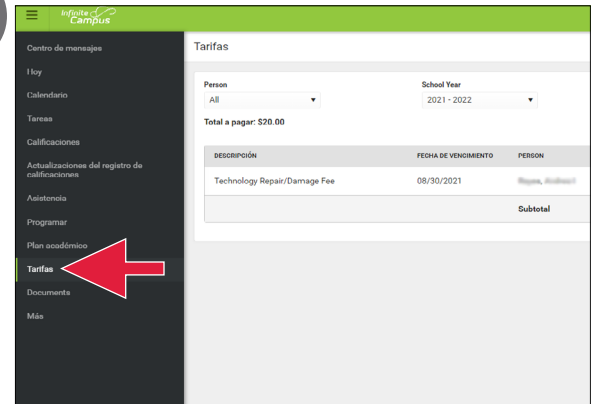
Infinite Campus

Centro de mensajes
Hoy
Calendario
Tareas
Calificaciones
Actualizaciones del registro de calificaciones
Asistencia
Programar
Plan académico
Tarifas
Documents
Más

Tarifas

Person
All

School Year
2021 - 2022

Total a pagar: $20.00

| DESCRIPCIÓN | FECHA DE VENCIMIENTO | PERSON |
|---|---|---|
| Technology Repair/Damage Fee | 08/30/2021 | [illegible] |
| | | Subtotal |